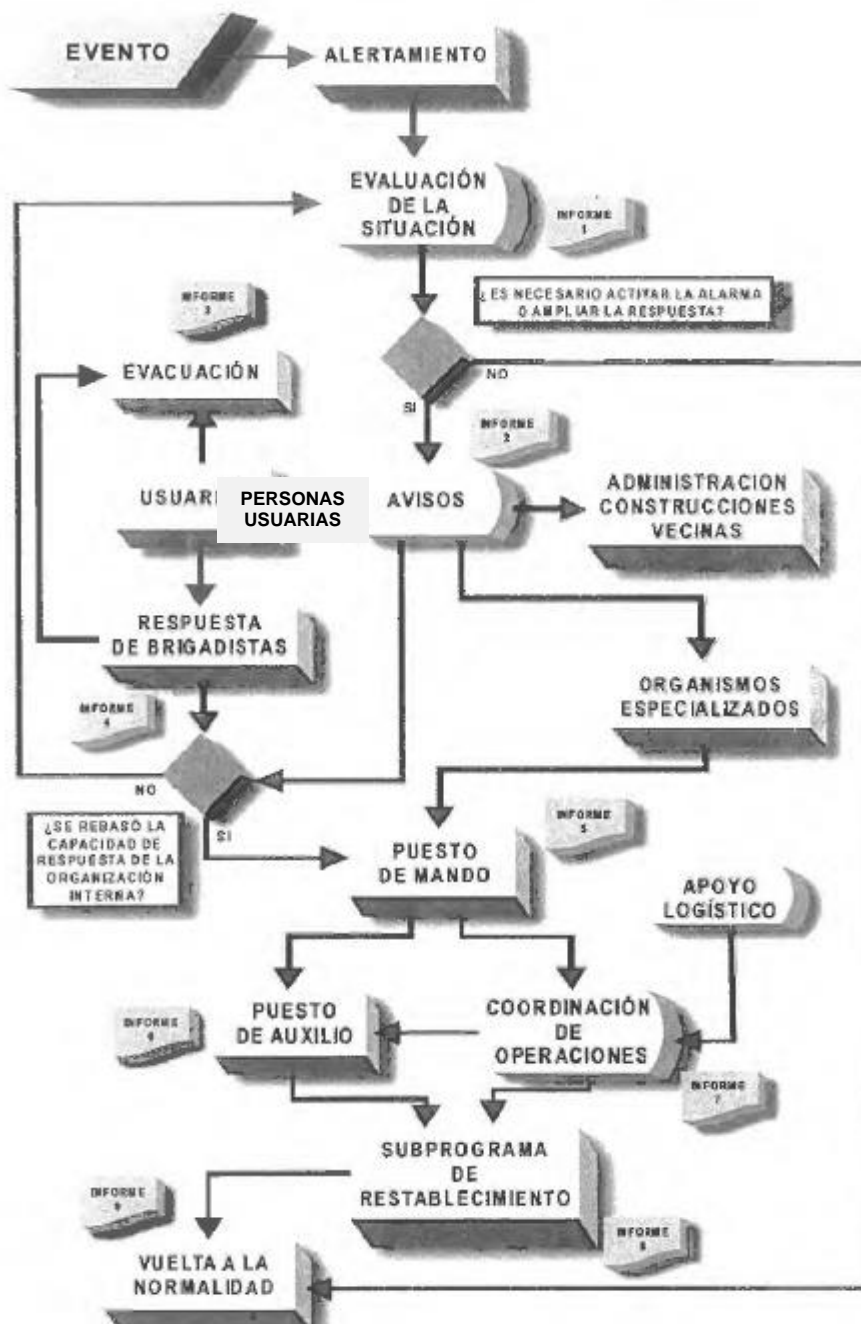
EVENTO

ALERTAMIENTO

EVALUACIÓN DE LA SITUACIÓN

INFORME 1

¿ES NECESARIO ACTIVAR LA ALARMA O AMPLIAR LA RESPUESTA?

INFORME 3

EVACUACIÓN

NO

SI

INFORME 2

USUARI

PERSONAS USUARIAS

AVISOS

ADMINISTRACION CONSTRUCCIONES VECINAS

RESPUESTA DE BRIGADISTAS

ORGANISMOS ESPECIALIZADOS

INFORME 4

NO

SI

¿SE REBASÓ LA CAPACIDAD DE RESPUESTA DE LA ORGANIZACIÓN INTERNA?

INFORME 5

PUESTO DE MANDO

APOYO LOGÍSTICO

INFORME 6

PUESTO DE AUXILIO

COORDINACIÓN DE OPERACIONES

INFORME 7

SUBPROGRAMA DE RESTABLECIMIENTO

INFORME 9

INFORME 8

VUELTA A LA NORMALIDAD